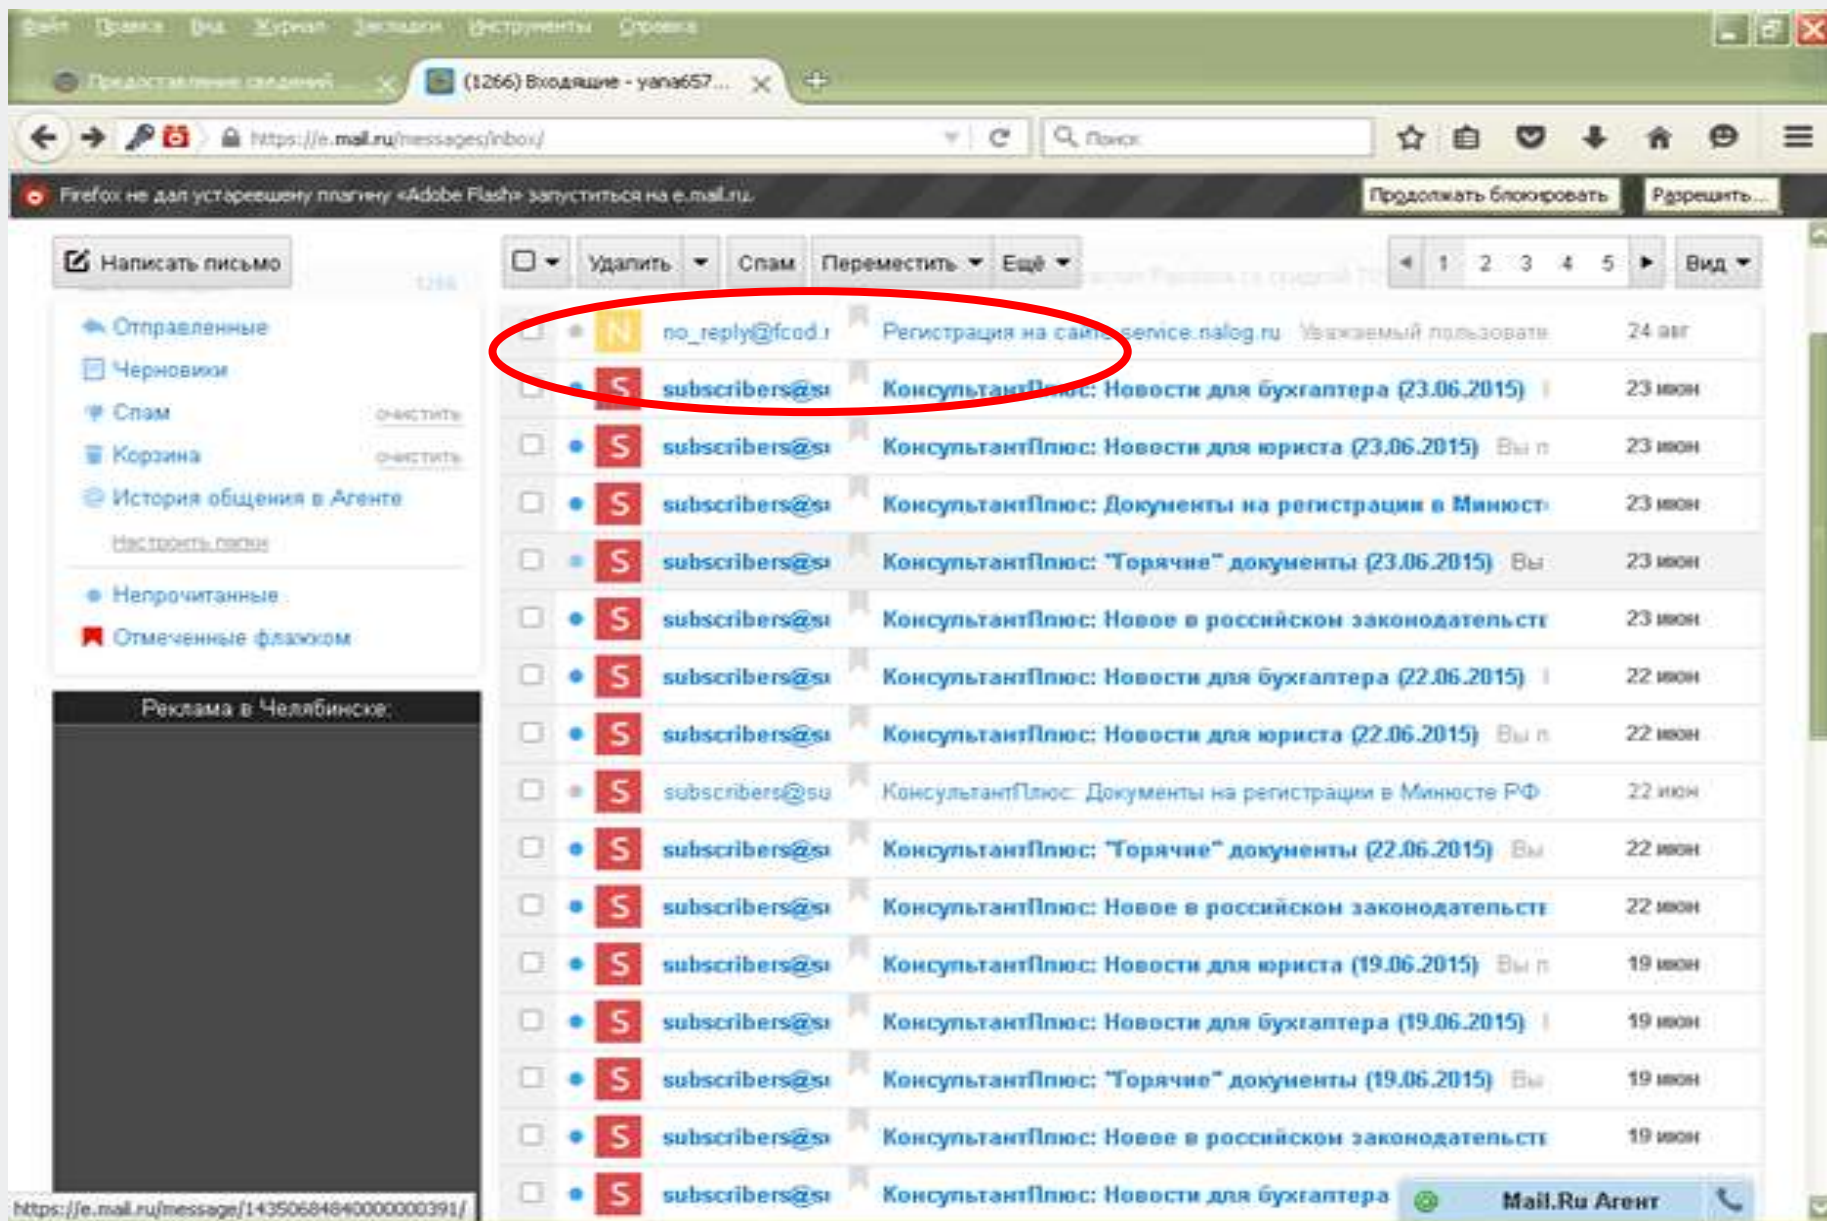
Файл Правка Вид Журнал Закладки Инструменты Справка

Предоставление сведений ... (1266) Входящие - yana657...

https://e.mail.ru/messages/inbox/

Поиск

Firefox не дал устаревшему плагину «Adobe Flash» запуститься на e.mail.ru.

Продолжать блокировать Разрешить...

Написать письмо

Удалить Спам Переместить Ещё

1 2 3 4 5 Вид

Отправленные
Черновики
Спам очистить
Корзина очистить
История общения в Агенте
Настроить папки
Непрочитанные
Отмеченные флажком

Реклама в Челябинске:

| | | |
|---|---|---|
| no_reply@fcod.r | Регистрация на сайте service.nalog.ru Уважаемый пользовате | 24 авг |
| subscribers@su | КонсультантПлюс: Новости для бухгалтера (23.06.2015) | 23 июн |
| subscribers@su | КонсультантПлюс: Новости для юриста (23.06.2015) Вы п | 23 июн |
| subscribers@su | КонсультантПлюс: Документы на регистрации в Минюст | 23 июн |
| subscribers@su | КонсультантПлюс: "Горячие" документы (23.06.2015) Вы | 23 июн |
| subscribers@su | КонсультантПлюс: Новое в российском законодательств | 23 июн |
| subscribers@su | КонсультантПлюс: Новости для бухгалтера (22.06.2015) | 22 июн |
| subscribers@su | КонсультантПлюс: Новости для юриста (22.06.2015) Вы п | 22 июн |
| subscribers@su | КонсультантПлюс: Документы на регистрации в Минюсте РФ | 22 июн |
| subscribers@su | КонсультантПлюс: "Горячие" документы (22.06.2015) Вы | 22 июн |
| subscribers@su | КонсультантПлюс: Новое в российском законодательств | 22 июн |
| subscribers@su | КонсультантПлюс: Новости для юриста (19.06.2015) Вы п | 19 июн |
| subscribers@su | КонсультантПлюс: Новости для бухгалтера (19.06.2015) | 19 июн |
| subscribers@su | КонсультантПлюс: "Горячие" документы (19.06.2015) Вы | 19 июн |
| subscribers@su | КонсультантПлюс: Новое в российском законодательств | 19 июн |
| subscribers@su | КонсультантПлюс: Новости для бухгалтера | |

Mail.Ru Агент

https://e.mail.ru/message/14350684840000000391/